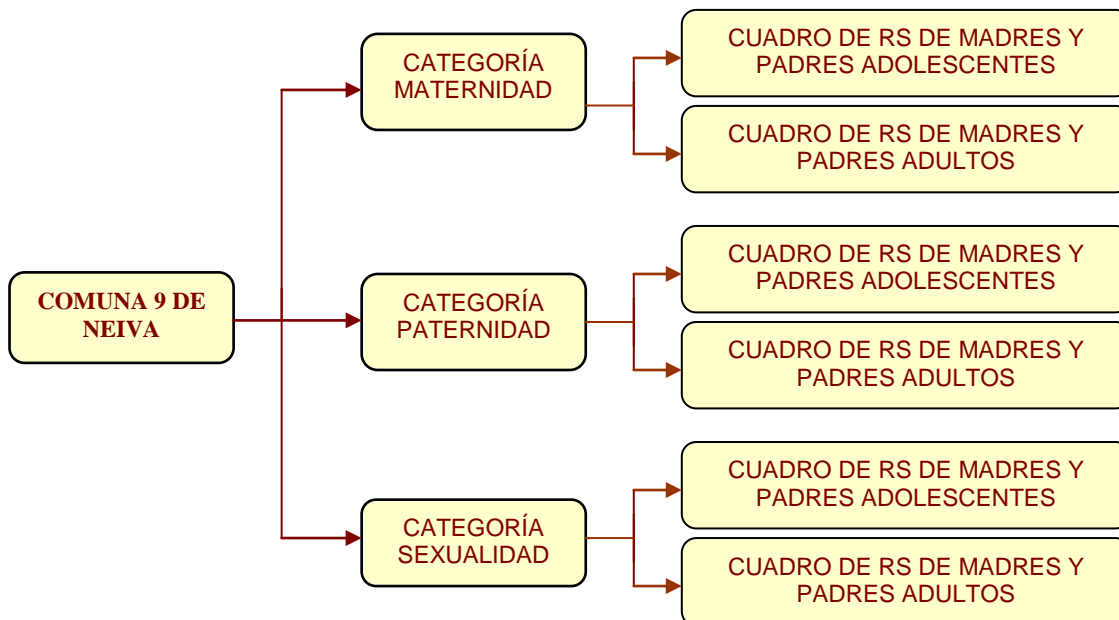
COMUNA 9 DE NEIVA

CATEGORÍA MATERNIDAD

CUADRO DE RS DE MADRES Y PADRES ADOLESCENTES

CUADRO DE RS DE MADRES Y PADRES ADULTOS

CATEGORÍA PATERNIDAD

CUADRO DE RS DE MADRES Y PADRES ADOLESCENTES

CUADRO DE RS DE MADRES Y PADRES ADULTOS

CATEGORÍA SEXUALIDAD

CUADRO DE RS DE MADRES Y PADRES ADOLESCENTES

CUADRO DE RS DE MADRES Y PADRES ADULTOS